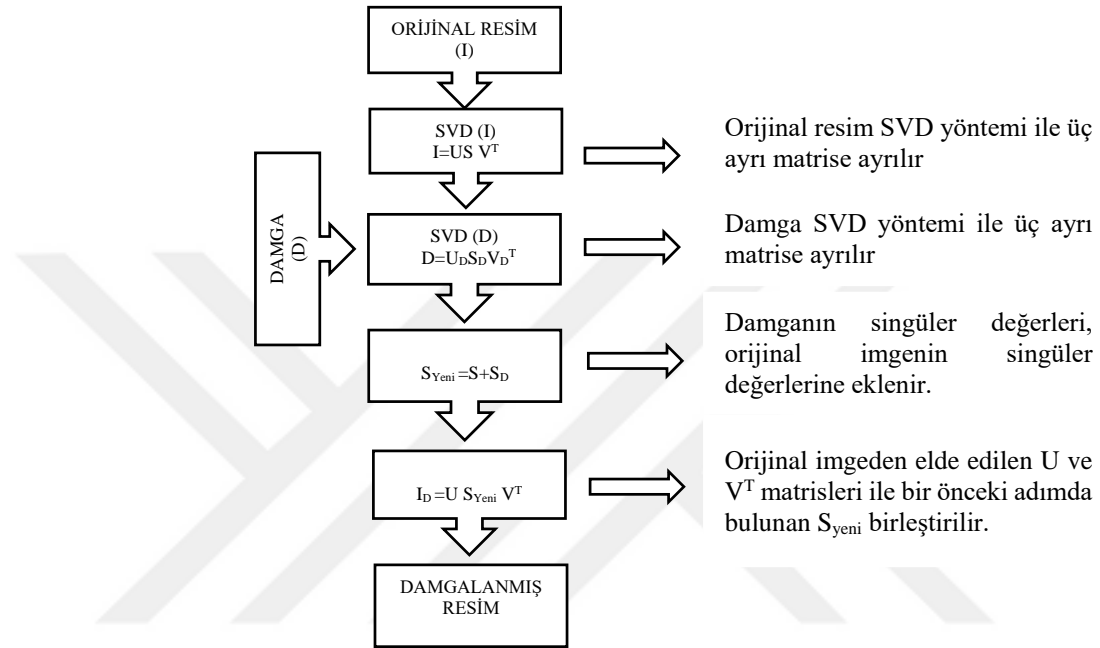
ORİJİNAL RESİM (I)

SVD (I)
$I=US V^T$

Orijinal resim SVD yöntemi ile üç ayrı matrise ayrılır

DAMGA (D)

SVD (D)
$D=U_D S_D V_D^T$

Damga SVD yöntemi ile üç ayrı matrise ayrılır

$S_{Yeni}=S+S_D$

Damganın singüler değerleri, orijinal imgenin singüler değerlerine eklenir.

$I_D=U S_{Yeni} V^T$

Orijinal imgeden elde edilen U ve $V^T$ matrisleri ile bir önceki adımda bulunan $S_{yeni}$ birleştirilir.

DAMGALANMIŞ RESİM